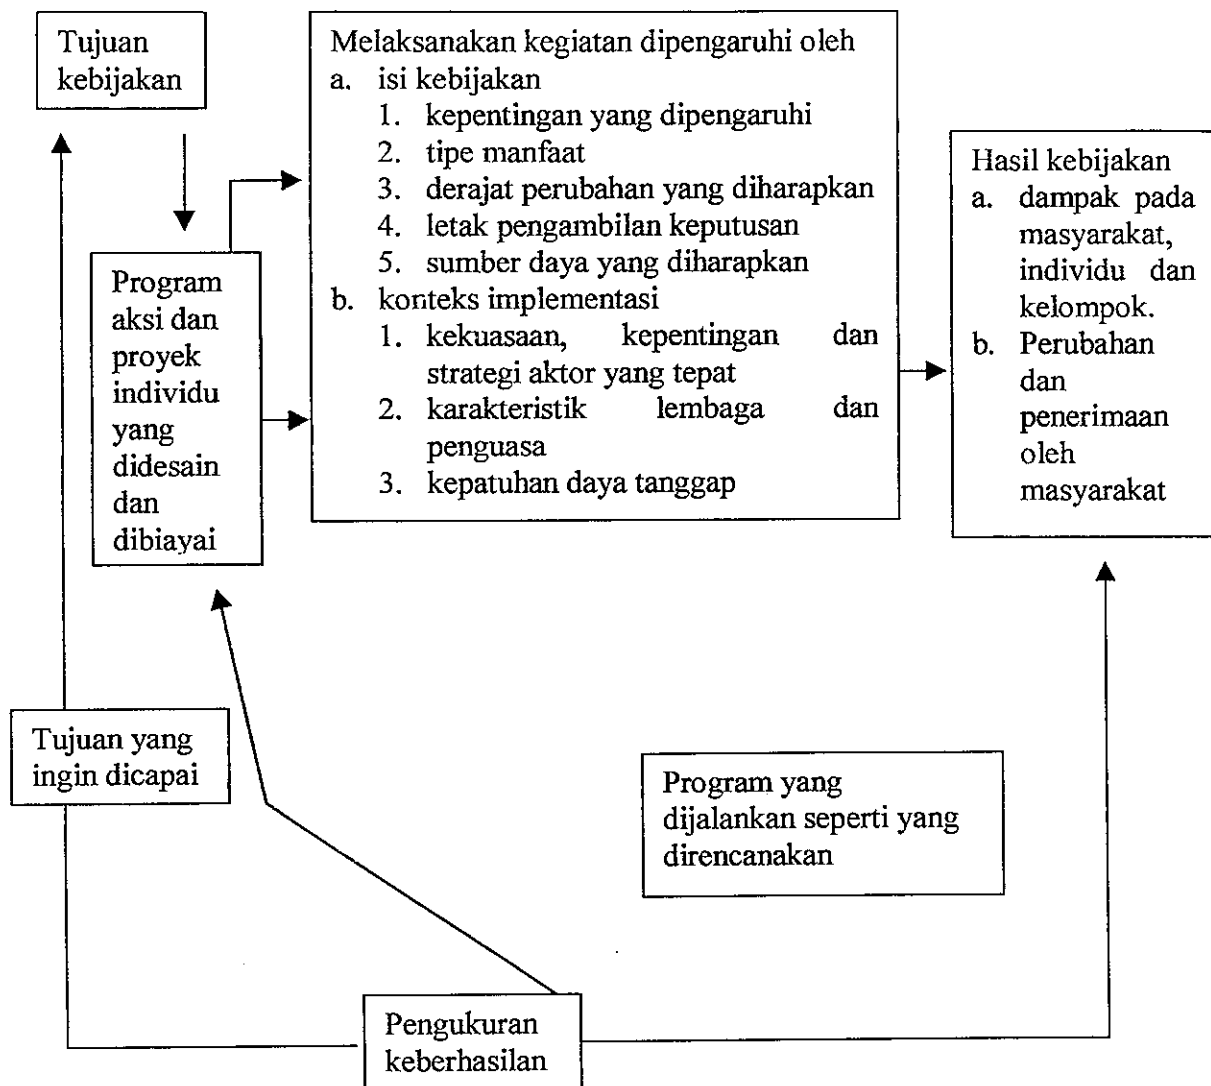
Tujuan kebijakan

Program aksi dan proyek individu yang didesain dan dibiayai

Melaksanakan kegiatan dipengaruhi oleh
a. isi kebijakan
1. kepentingan yang dipengaruhi
2. tipe manfaat
3. derajat perubahan yang diharapkan
4. letak pengambilan keputusan
5. sumber daya yang diharapkan
b. konteks implementasi
1. kekuasaan, kepentingan dan strategi aktor yang tepat
2. karakteristik lembaga dan penguasa
3. kepatuhan daya tanggap

Hasil kebijakan
a. dampak pada masyarakat, individu dan kelompok.
b. Perubahan dan penerimaan oleh masyarakat

Tujuan yang ingin dicapai

Program yang dijalankan seperti yang direncanakan

Pengukuran keberhasilan